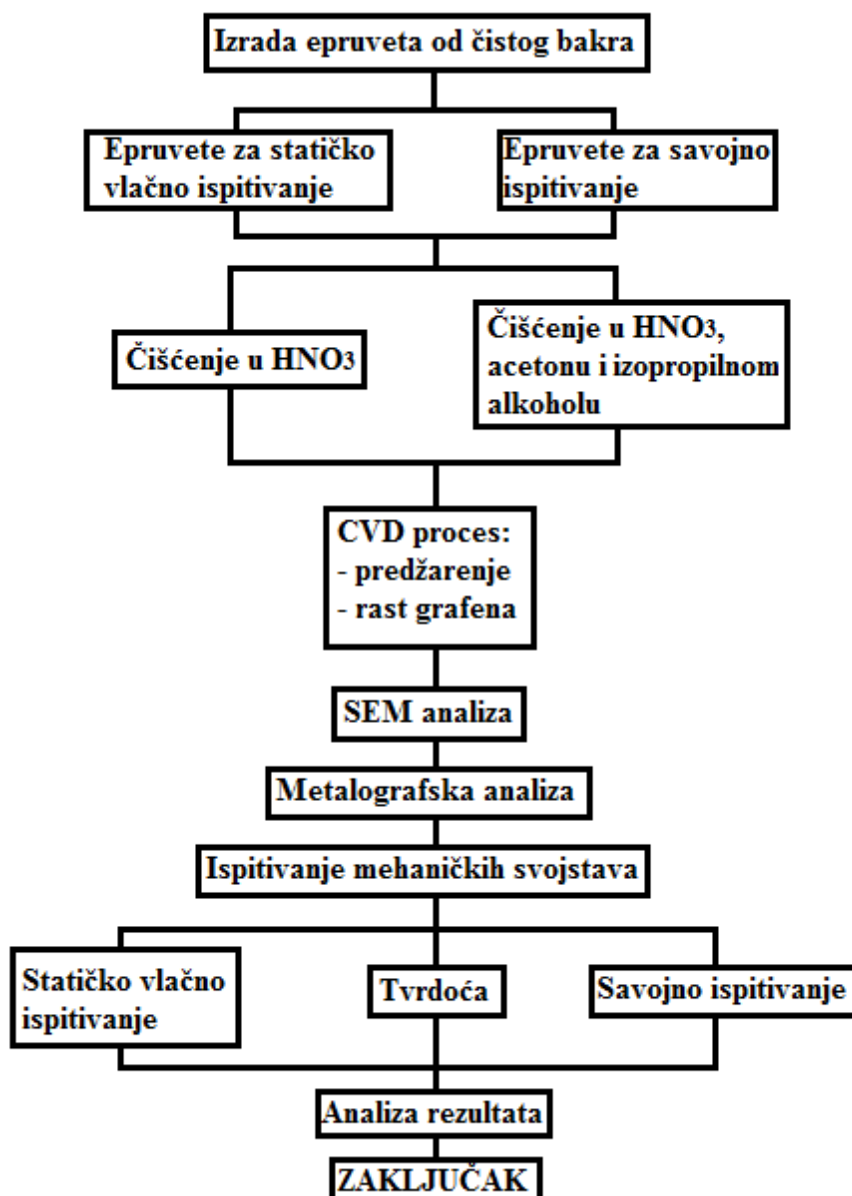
Izrada epruveta od čistog bakra

Epruvete za statičko vlačno ispitivanje

Epruvete za savojno ispitivanje

Čišćenje u $HNO_3$

Čišćenje u $HNO_3$, acetonu i izopropilnom alkoholu

CVD proces:
- predžarenje
- rast grafena

SEM analiza

Metalografska analiza

Ispitivanje mehaničkih svojstava

Statičko vlačno ispitivanje

Tvrdoća

Savojno ispitivanje

Analiza rezultata

ZAKLJUČAK